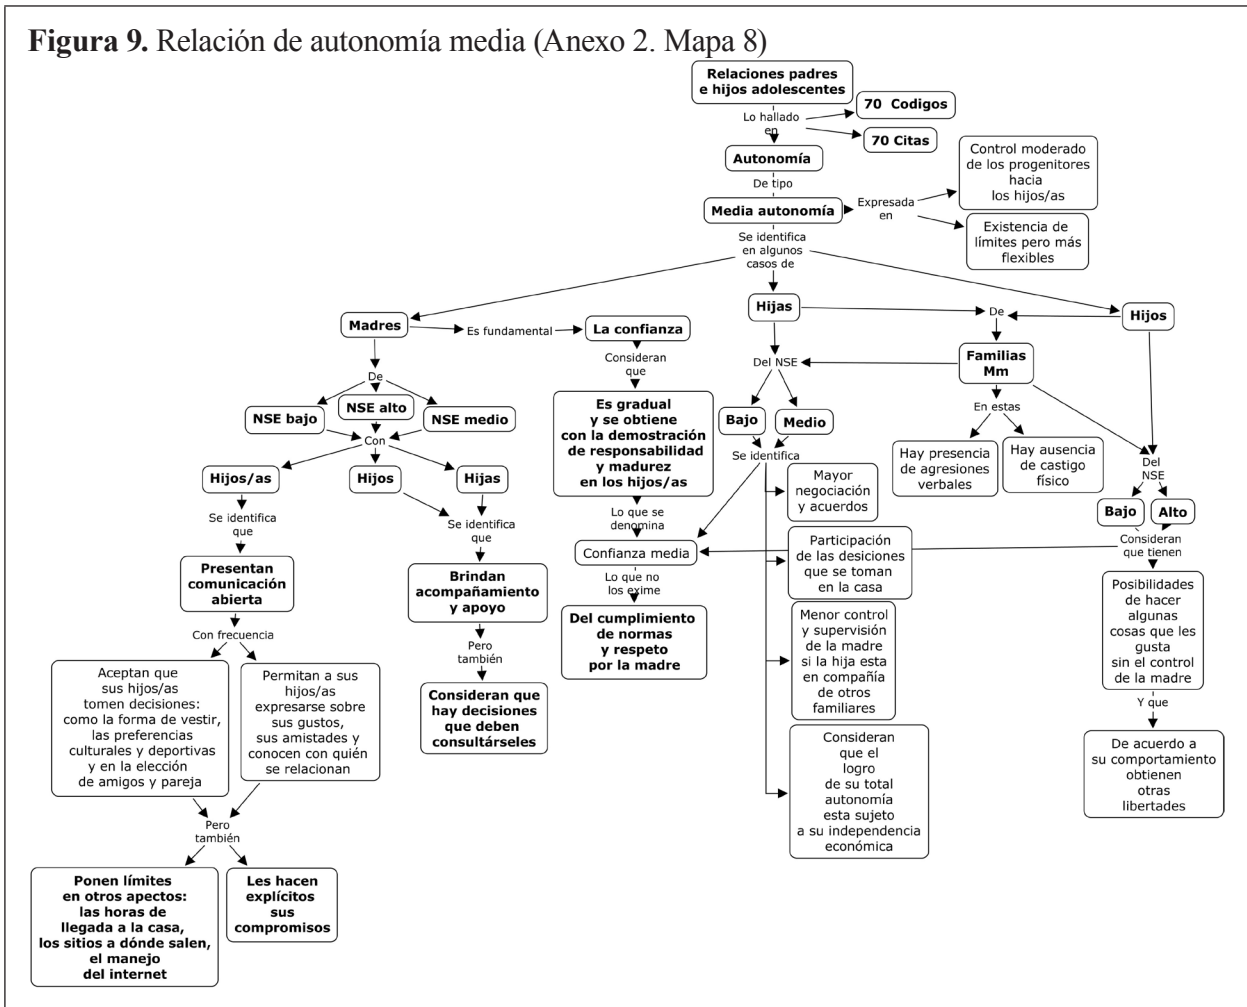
**Figura 9.** Relación de autonomía media (Anexo 2. Mapa 8)

Relaciones padres e hijos adolescentes

Lo hallado en

70 Codigos

70 Citas

Autonomía

De tipo

Media autonomía

Expresada en

Control moderado de los progenitores hacia los hijos/as

Existencia de límites pero más flexibles

Se identifica en algunos casos de

Madres

Es fundamental

La confianza

Consideran que

Es gradual y se obtiene con la demostración de responsabilidad y madurez en los hijos/as

Lo que se denomina

Confianza media

Lo que no los exime

Del cumplimiento de normas y respeto por la madre

De

NSE bajo

NSE alto

NSE medio

Con

Hijos/as

Hijos

Hijas

Se identifica que

Presentan comunicación abierta

Con frecuencia

Aceptan que sus hijos/as tomen decisiones: como la forma de vestir, las preferencias culturales y deportivas y en la elección de amigos y pareja

Permitan a sus hijos/as expresarse sobre sus gustos, sus amistades y conocen con quién se relacionan

Pero también

Ponen límites en otros apectos: las horas de llegada a la casa, los sitios a dónde salen, el manejo del internet

Les hacen explícitos sus compromisos

Se identifica que

Brindan acompañamiento y apoyo

Pero también

Consideran que hay decisiones que deben consultárseles

Hijas

Del NSE

Bajo

Medio

Se identifica

Mayor negociación y acuerdos

Participación de las desiciones que se toman en la casa

Menor control y supervisión de la madre si la hija esta en compañía de otros familiares

Consideran que el logro de su total autonomía esta sujeto a su independencia económica

De

Hijos

Familias Mm

En estas

Hay presencia de agresiones verbales

Hay ausencia de castigo físico

Del NSE

Bajo

Alto

Consideran que tienen

Posibilidades de hacer algunas cosas que les gusta sin el control de la madre

Y que

De acuerdo a su comportamiento obtienen otras libertades